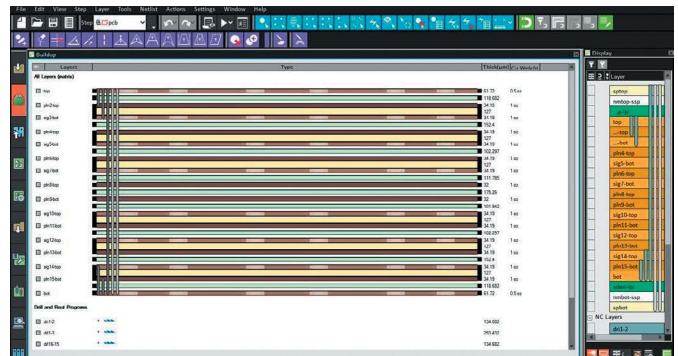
File Edit View Step Layer Tools Netlist Actions Settings Window Help

Step pcb

Buildup

Layers | Type | Thick(µm) | Cu Weight

All Layers (metric)

top | 61.72 | 0.5 oz
| 118.602 |
pln2-top | 34.19 | 1 oz
| 127 |
sig3-bot | 34.19 | 1 oz
| 152.4 |
pln4-top | 34.19 | 1 oz
| 127 |
sig5-bot | 34.19 | 1 oz
| 102.297 |
pln6-top | 34.19 | 1 oz
| 127 |
sig7-bot | 34.19 | 1 oz
| 111.785 |
pln8-top | 32 |
| 178.29 |
pln9-bot | 32 | 1 oz
| 101.942 |
sig10-top | 34.19 | 1 oz
| 127 |
pln11-bot | 34.19 | 1 oz
| 102.297 |
sig12-top | 34.19 | 1 oz
| 127 |
pln13-bot | 34.19 | 1 oz
| 152.4 |
sig14-top | 34.19 | 1 oz
| 127 |
pln15-bot | 34.19 | 1 oz
| 118.602 |
bot | 61.72 | 0.5 oz

Drill and Rout Process

drl1-2 | 134.602
drl1-3 | 293.410
drl15-16 | 134.602

Display

Layer

spttop
nmtop-ssp
top
...top
...bot
pln4-top
sig5-bot
pln6-top
sig7-bot
pln8-top
pln9-bot
sig10-top
pln11-bot
sig12-top
pln13-bot
sig14-top
pln15-bot
bot
nmbot-ssp
spbot

NC Layers
drl1-2